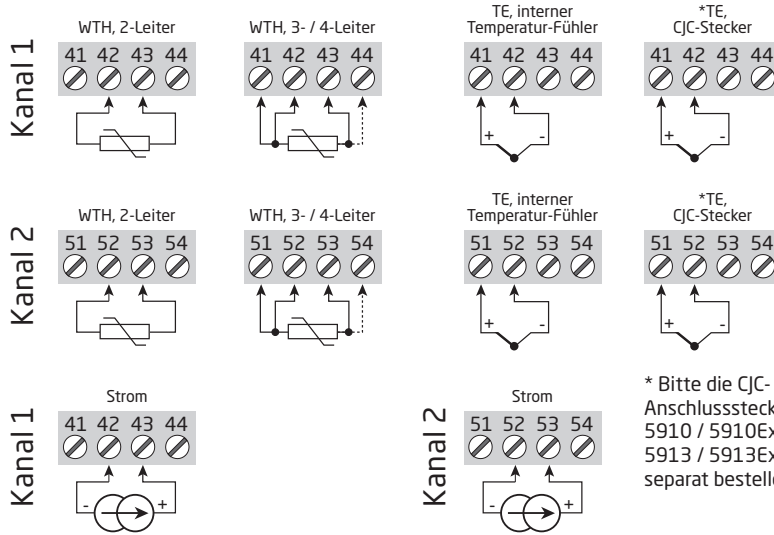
Kanal 1

WTH, 2-Leiter

41 42 43 44

WTH, 3- / 4-Leiter

41 42 43 44

TE, interner Temperatur-Fühler

41 42 43 44

+ -

*TE, CJC-Stecker

41 42 43 44

+ -

Kanal 2

WTH, 2-Leiter

51 52 53 54

WTH, 3- / 4-Leiter

51 52 53 54

TE, interner Temperatur-Fühler

51 52 53 54

+ -

*TE, CJC-Stecker

51 52 53 54

+ -

Kanal 1

Strom

41 42 43 44

- +

Kanal 2

Strom

51 52 53 54

- +

* Bitte die CJC- Anschlussstec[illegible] 5910 / 5910Ex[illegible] 5913 / 5913Ex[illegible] separat bestell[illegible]